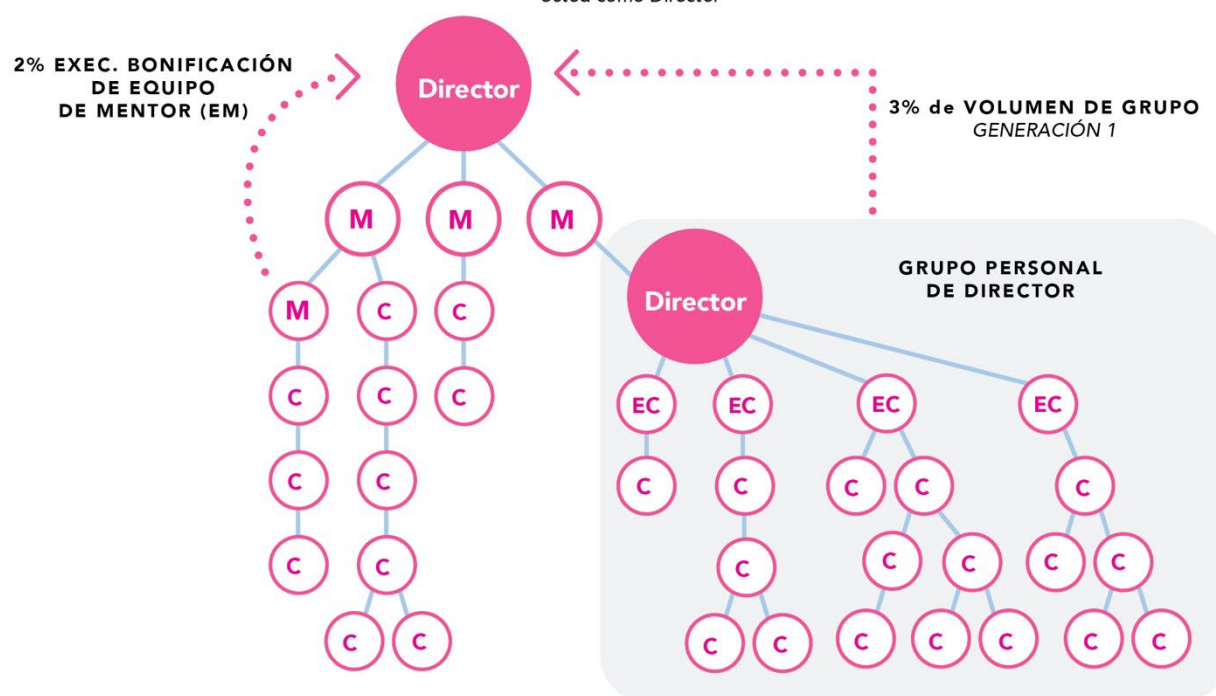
Usted como Director

2% EXEC. BONIFICACIÓN DE EQUIPO DE MENTOR (EM)

Director

3% de VOLUMEN DE GRUPO
GENERACIÓN 1

M M M

M C C

Director

GRUPO PERSONAL DE DIRECTOR

C C C

EC EC EC EC

C C C

C C C C C

C C C C

C C C C C C C C C C